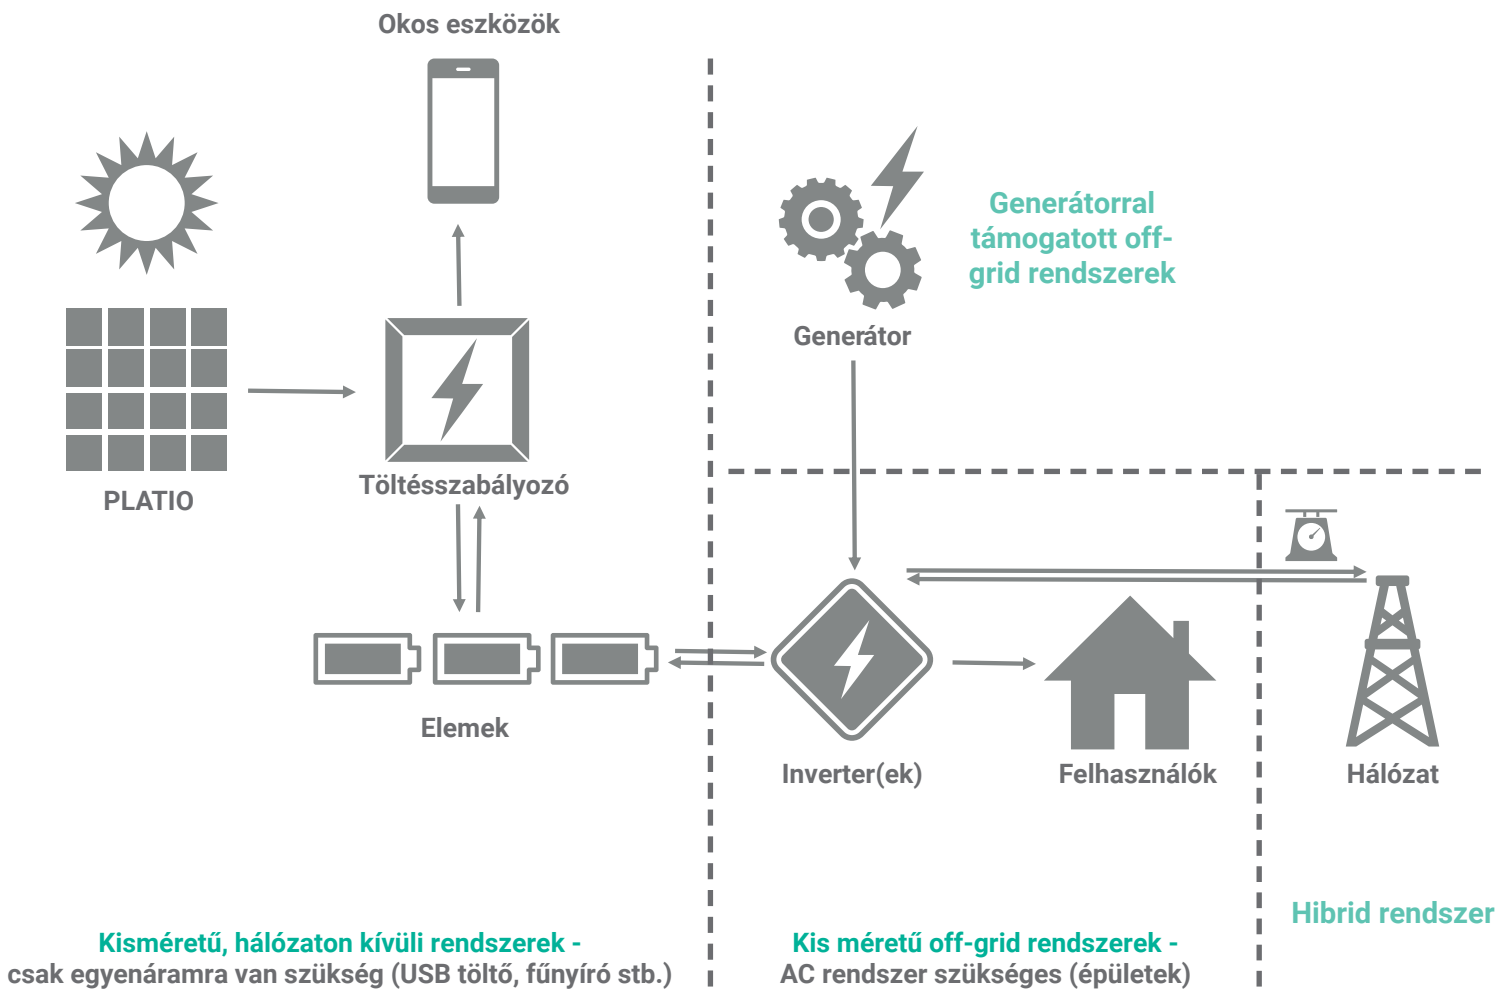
Okos eszközök

PLATIO

Töltésszabályozó

Elemek

Generátor

Generátorral támogatott off-grid rendszerek

Inverter(ek)

Felhasználók

Hálózat

Hibrid rendszer

Kisméretű, hálózaton kívüli rendszerek - csak egyenáramra van szükség (USB töltő, fűnyíró stb.)

Kis méretű off-grid rendszerek - AC rendszer szükséges (épületek)